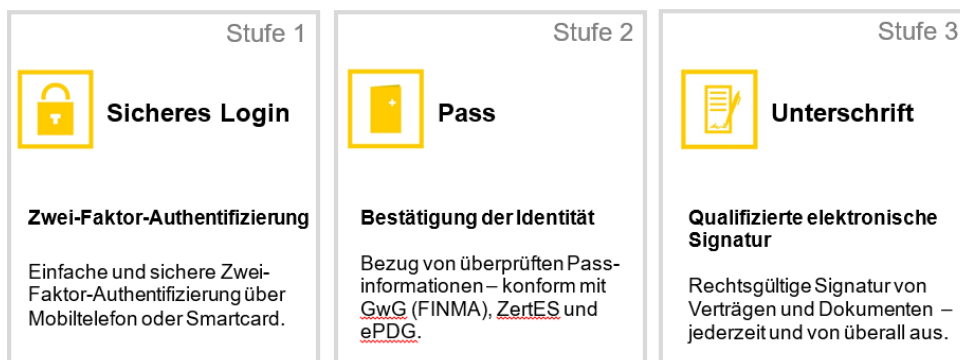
Stufe 1

Sicheres Login

Zwei-Faktor-Authentifizierung

Einfache und sichere Zwei-Faktor-Authentifizierung über Mobiltelefon oder Smartcard.

Stufe 2

Pass

Bestätigung der Identität

Bezug von überprüften Passinformationen – konform mit GwG (FINMA), ZertES und ePDG.

Stufe 3

Unterschrift

Qualifizierte elektronische Signatur

Rechtsgültige Signatur von Verträgen und Dokumenten – jederzeit und von überall aus.